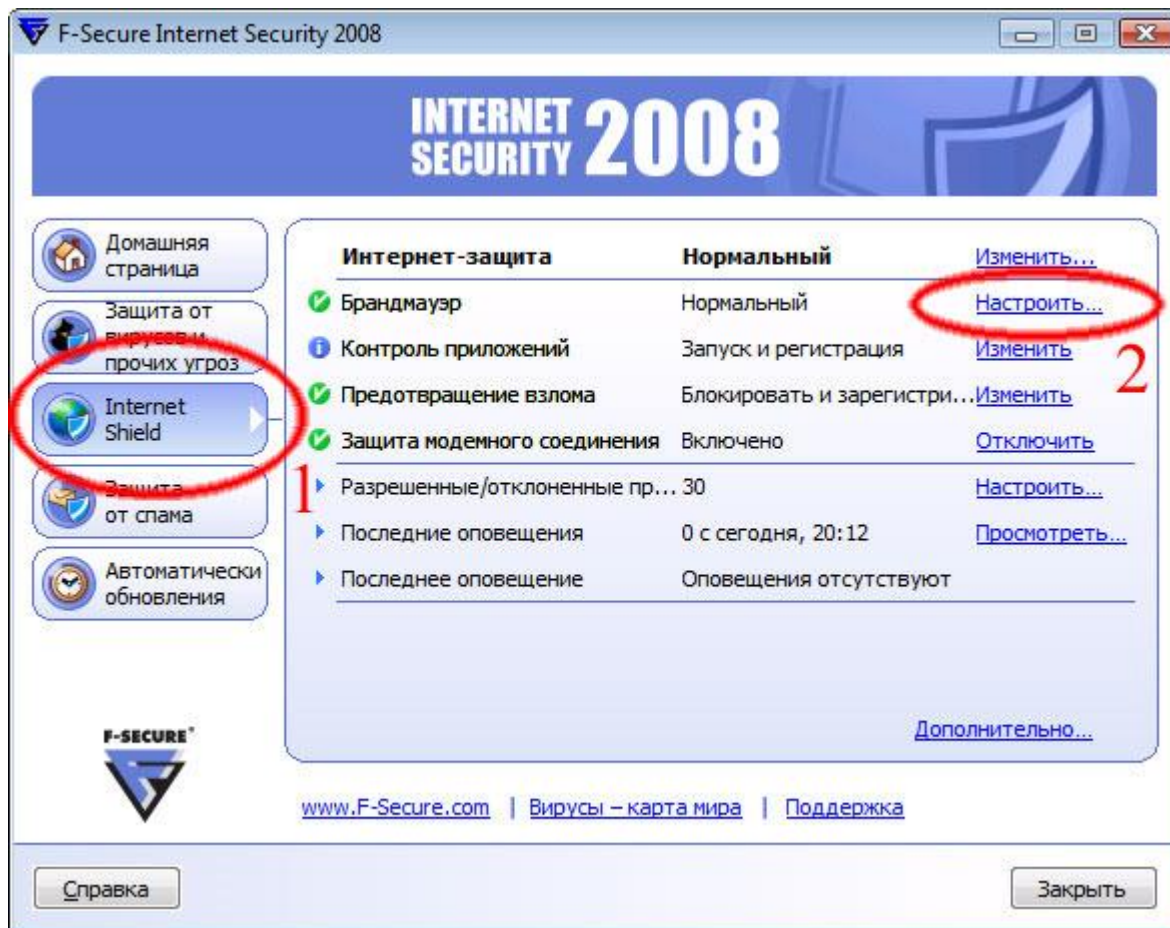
F-Secure Internet Security 2008

INTERNET SECURITY 2008

Домашняя страница

Защита от вирусов и прочих угроз

Internet Shield

Защита от спама

Автоматически обновления

F-SECURE®

| Интернет-защита | Нормальный | Изменить... |
|---|---|---|
| Брандмауэр | Нормальный | Настроить... |
| Контроль приложений | Запуск и регистрация | Изменить |
| Предотвращение взлома | Блокировать и зарегистри... | Изменить |
| Защита модемного соединения | Включено | Отключить |
| Разрешенные/отклоненные пр... | 30 | Настроить... |
| Последние оповещения | 0 с сегодня, 20:12 | Просмотреть... |
| Последнее оповещение | Оповещения отсутствуют | |

2

1

Дополнительно...

www.F-Secure.com | Вирусы – карта мира | Поддержка

Справка

Закрыть